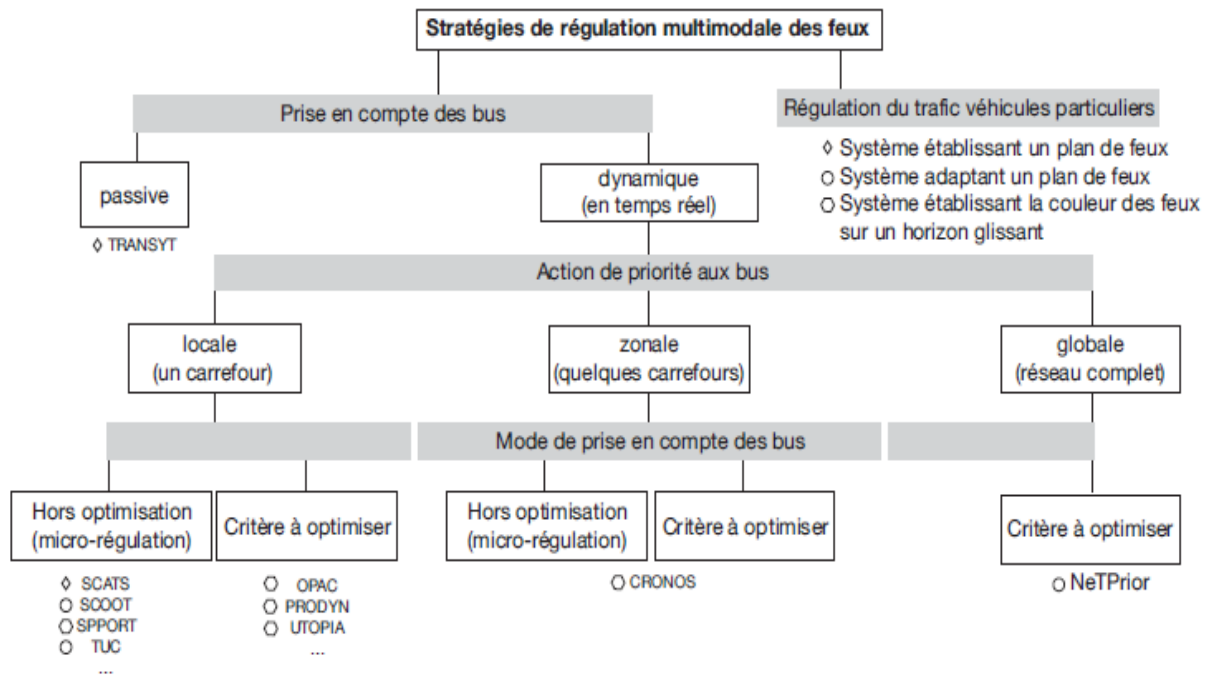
Stratégies de régulation multimodale des feux

Prise en compte des bus

Régulation du trafic véhicules particuliers

◊ Système établissant un plan de feux
○ Système adaptant un plan de feux
○ Système établissant la couleur des feux sur un horizon glissant

passive

◊ TRANSYT

dynamique (en temps réel)

Action de priorité aux bus

locale (un carrefour)

zonale (quelques carrefours)

globale (réseau complet)

Mode de prise en compte des bus

Hors optimisation (micro-régulation)

Critère à optimiser

Hors optimisation (micro-régulation)

Critère à optimiser

Critère à optimiser

◊ SCATS
○ SCOOT
○ SPPORT
○ TUC
...

○ OPAC
○ PRODYN
○ UTOPIA
...

○ CRONOS

○ NeTPrior